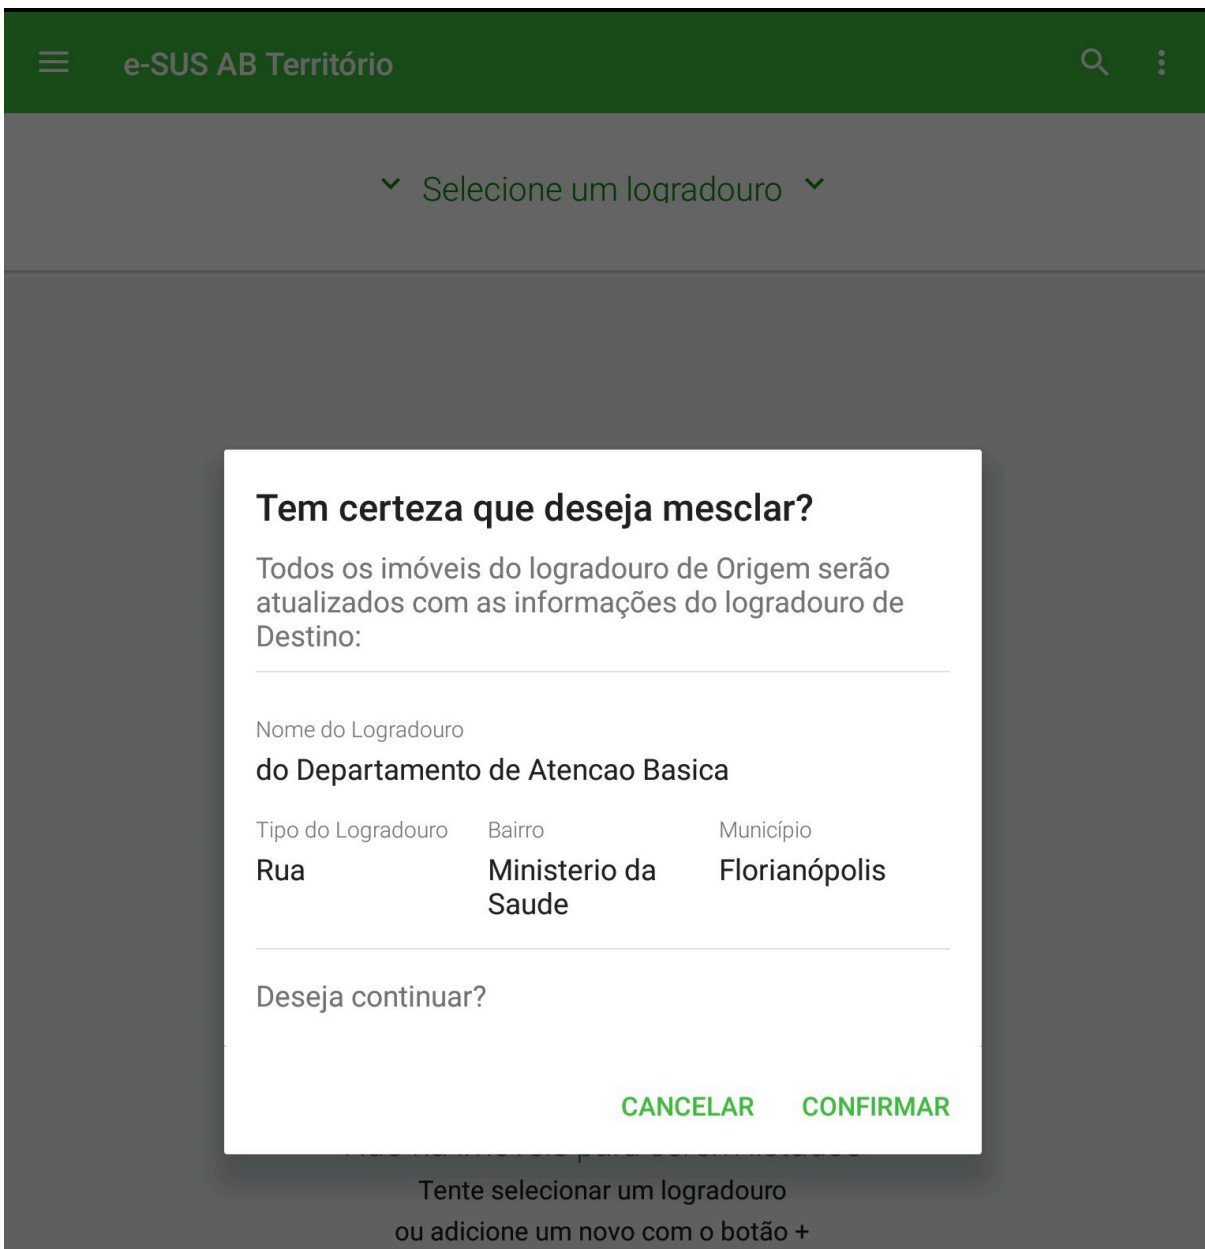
e-SUS AB Território

Selecione um logradouro

Tem certeza que deseja mesclar?

Todos os imóveis do logradouro de Origem serão atualizados com as informações do logradouro de Destino:

Nome do Logradouro
do Departamento de Atencao Basica

| Tipo do Logradouro | Bairro | Município |
|---|---|---|
| Rua | Ministerio da Saude | Florianópolis |

Deseja continuar?

CANCELAR CONFIRMAR

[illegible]
Tente selecionar um logradouro
ou adicione um novo com o botão +